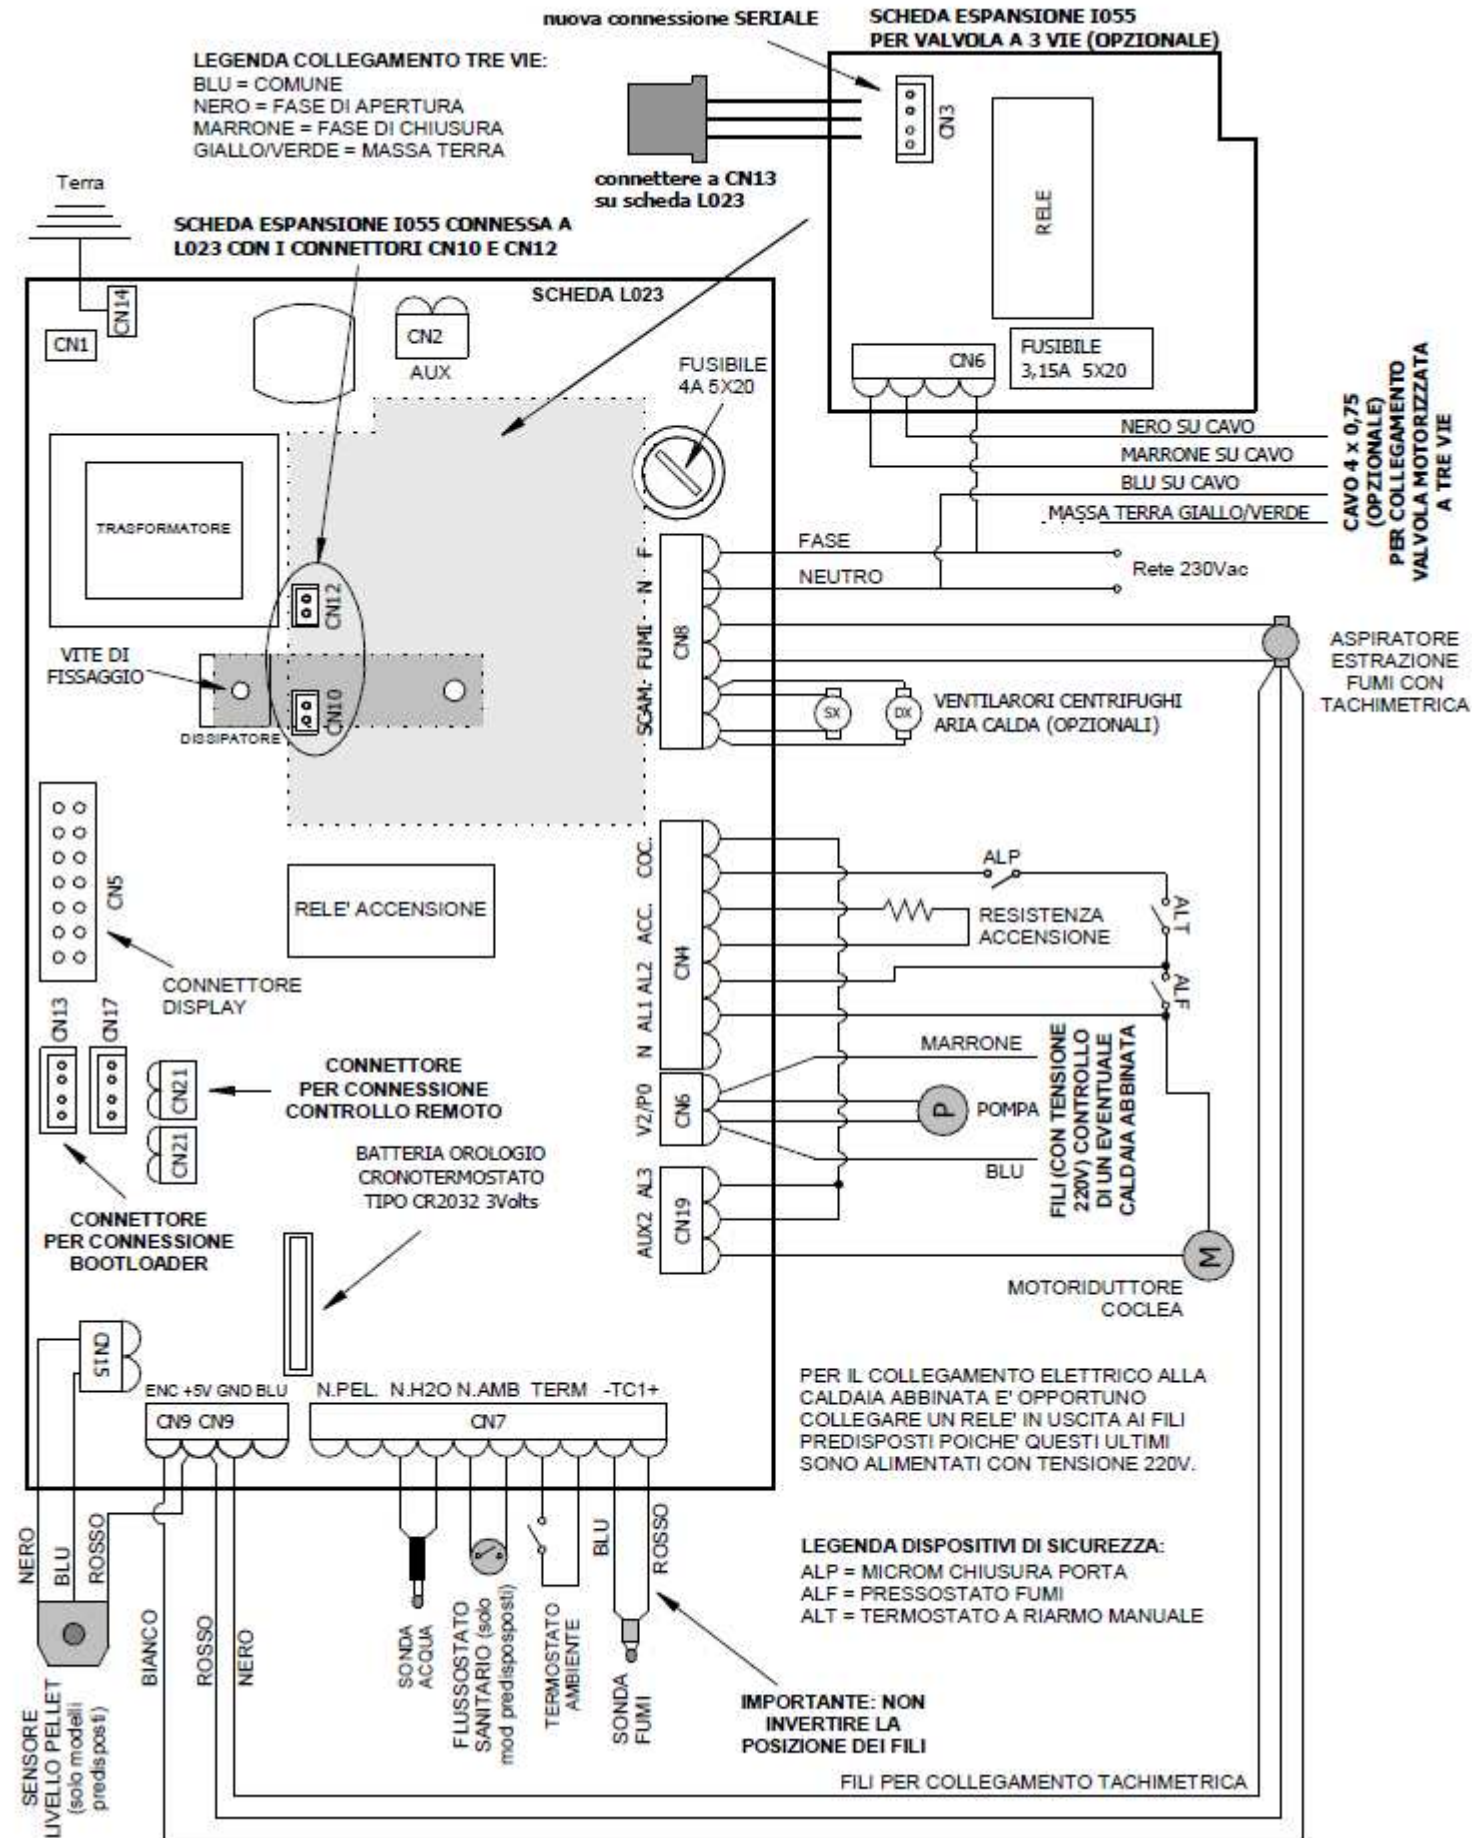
nuova connessione SERIALE

SCHEDA ESPANSIONE I055
PER VALVOLA A 3 VIE (OPZIONALE)

LEGENDA COLLEGAMENTO TRE VIE:
BLU = COMUNE
NERO = FASE DI APERTURA
MARRONE = FASE DI CHIUSURA
GIALLO/VERDE = MASSA TERRA

CN3

RELE

connettere a CN13
su scheda L023

Terra

SCHEDA ESPANSIONE I055 CONNESSA A
L023 CON I CONNETTORI CN10 E CN12

CN14

CN1

CN2
AUX

SCHEDA L023

FUSIBILE
4A 5X20

CN6

FUSIBILE
3,15A 5X20

NERO SU CAVO
MARRONE SU CAVO
BLU SU CAVO
MASSA TERRA GIALLO/VERDE

CAVO 4 x 0,75
(OPZIONALE)
PER COLLEGAMENTO
VALVOLA MOTORIZZATA
A TRE VIE

TRASFORMATORE

CN12

FASE
NEUTRO
Rete 230Vac

F
N
FUMI
SCAM.
CN8

ASPIRATORE
ESTRAZIONE
FUMI CON
TACHIMETRICA

VITE DI
FISSAGGIO

CN10

DISSIPATORE

SX
DX

VENTILARORI CENTRIFUGHI
ARIA CALDA (OPZIONALI)

CN5

RELE' ACCENSIONE

COC.
ACC.
AL2
AL1
N
CN4

ALP

RESISTENZA
ACCENSIONE

ALT

ALF

CONNETTORE
DISPLAY

CN13
CN17

CN21
CN21

CONNETTORE
PER CONNESSIONE
CONTROLLO REMOTO

MARRONE

V2/P0
CN6

P
POMPA

BLU

FILI (CON TENSIONE
220V) CONTROLLO
DI UN EVENTUALE
CALDAIA ABBINATA

BATTERIA OROLOGIO
CRONOTERMOSTATO
TIPO CR2032 3Volts

AL3
AUX2
CN19

M

MOTORIDUTTORE
COCLEA

CONNETTORE
PER CONNESSIONE
BOOTLOADER

CN15

ENC +5V GND BLU
CN9 CN9

N.PEL. N.H2O N.AMB TERM -TC1+
CN7

PER IL COLLEGAMENTO ELETTRICO ALLA
CALDAIA ABBINATA E' OPPORTUNO
COLLEGARE UN RELE' IN USCITA AI FILI
PREDISPOSTI POICHE' QUESTI ULTIMI
SONO ALIMENTATI CON TENSIONE 220V.

NERO
BLU
ROSSO

BLU
ROSSO

LEGENDA DISPOSITIVI DI SICUREZZA:
ALP = MICROM CHIUSURA PORTA
ALF = PRESSOSTATO FUMI
ALT = TERMOSTATO A RIARMO MANUALE

SENSORE
LIVELLO PELLET
(solo modelli
predisposti)

BIANCO
ROSSO
NERO

SONDA
ACQUA

FLUSSOSTATO
SANITARIO (solo
mod predisposti)

TERMOSTATO
AMBIENTE

SONDA
FUMI

IMPORTANTE: NON
INVERTIRE LA
POSIZIONE DEI FILI

FILI PER COLLEGAMENTO TACHIMETRICA